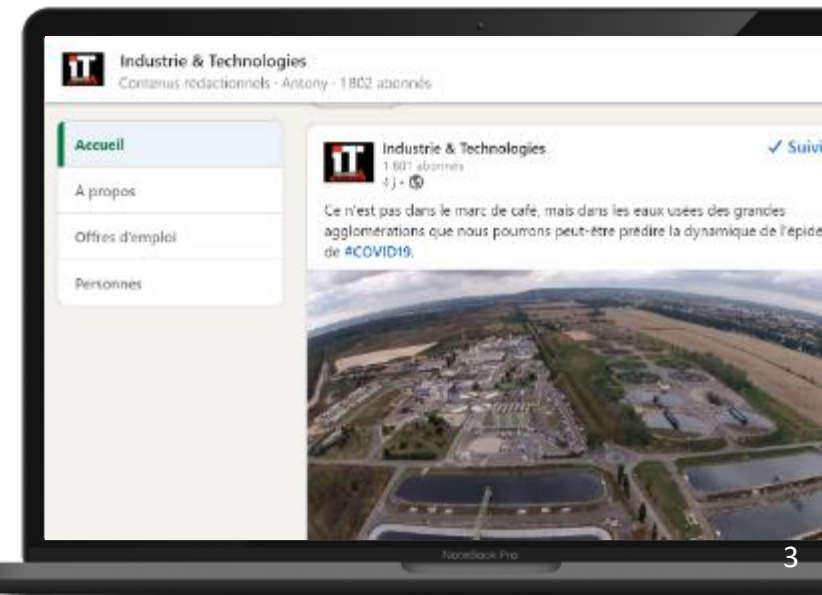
IT

Industrie & Technologies

Contenus rédactionnels · Antony · 1 802 abonnés

Accueil

À propos

Offres d'emploi

Personnes

IT

Industrie & Technologies

1 801 abonnés

4 j • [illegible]

✓ Suivi

Ce n'est pas dans le marc de café, mais dans les eaux usées des grandes agglomérations que nous pourrons peut-être prédire la dynamique de l'épide de #COVID19.

MacBook Pro

3